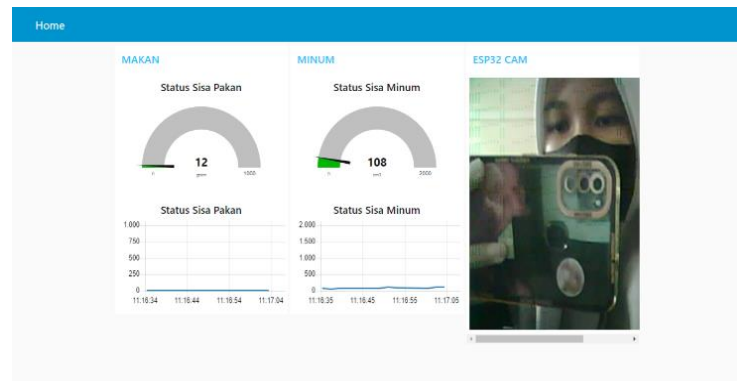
Home

MAKAN

Status Sisa Pakan

12

gram

0

1000

Status Sisa Pakan

1.000
750
500
250
0

11:16:34 11:16:44 11:16:54 11:17:04

MINUM

Status Sisa Minum

108

ml

0

2000

Status Sisa Minum

2.000
1.500
1.000
500
0

11:16:35 11:16:45 11:16:55 11:17:05

ESP32 CAM